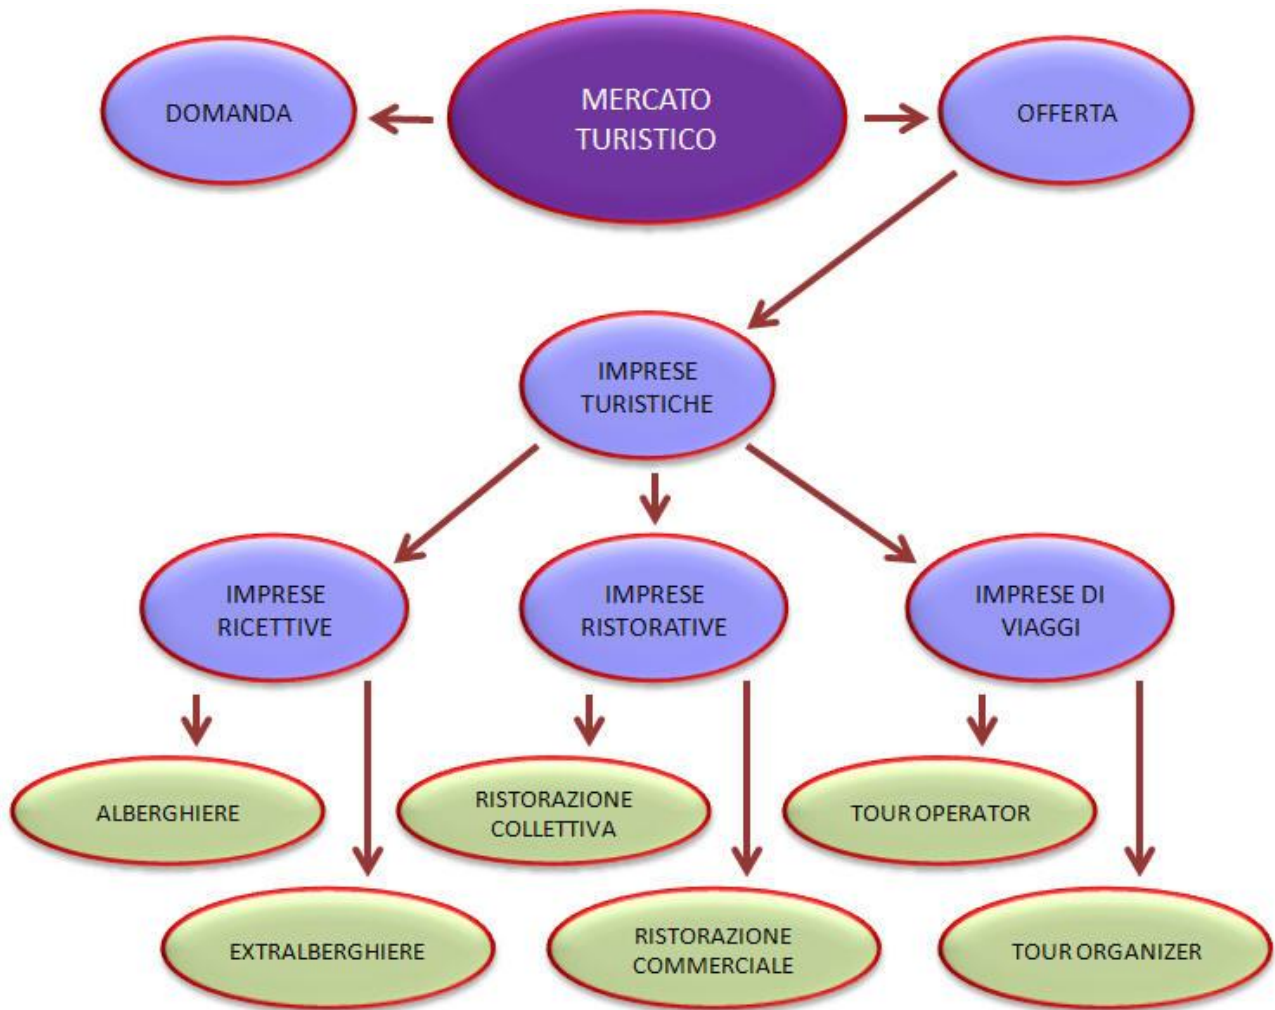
DOMANDA

MERCATO TURISTICO

OFFERTA

IMPRESE TURISTICHE

IMPRESE RICETTIVE

IMPRESE RISTORATIVE

IMPRESE DI VIAGGI

ALBERGHIERE

EXTRALBERGHIERE

RISTORAZIONE COLLETTIVA

RISTORAZIONE COMMERCIALE

TOUR OPERATOR

TOUR ORGANIZER